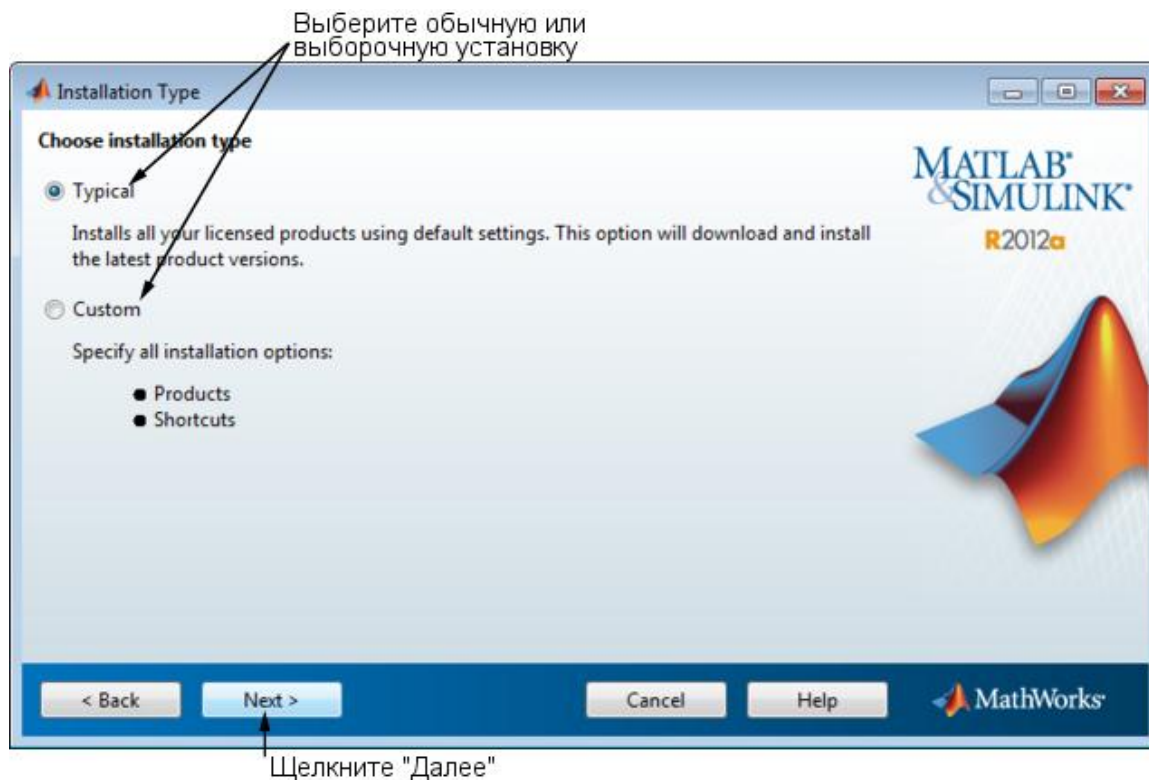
Выберите обычную или выборочную установку

Installation Type

Choose installation type

Typical

Installs all your licensed products using default settings. This option will download and install the latest product versions.

Custom

Specify all installation options:

- Products
- Shortcuts

MATLAB®
&SIMULINK®
R2012a

< Back
Next >
Cancel
Help

MathWorks®

Щелкните "Далее"